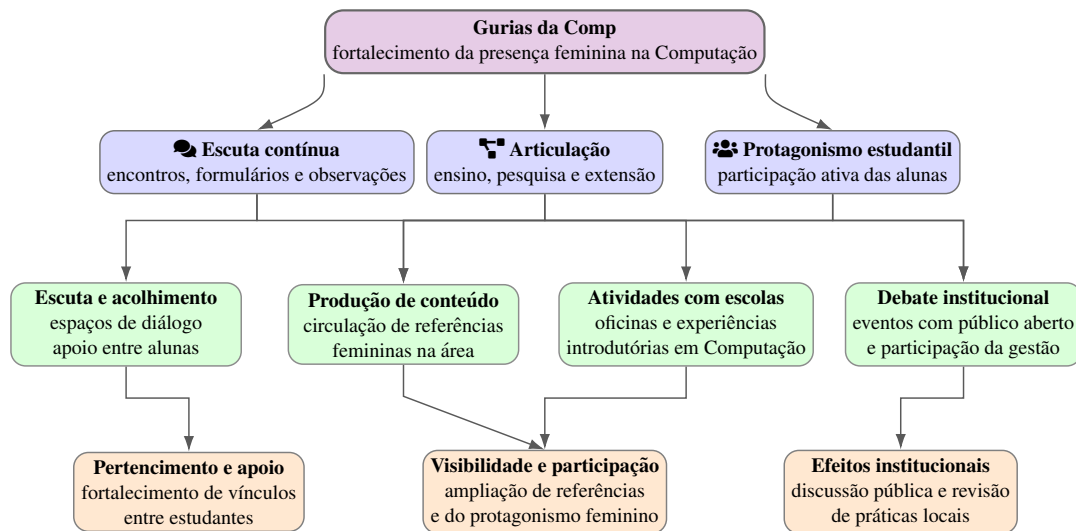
Gurias da Comp
fortalecimento da presença feminina na Computação

Escuta contínua
encontros, formulários e observações

Articulação
ensino, pesquisa e extensão

Protagonismo estudantil
participação ativa das alunas

Escuta e acolhimento
espaços de diálogo
apoio entre alunas

Produção de conteúdo
circulação de referências
femininas na área

Atividades com escolas
oficinas e experiências
introdutórias em Computação

Debate institucional
eventos com público aberto
e participação da gestão

Pertencimento e apoio
fortalecimento de vínculos
entre estudantes

Visibilidade e participação
ampliação de referências
e do protagonismo feminino

Efeitos institucionais
discussão pública e revisão
de práticas locais